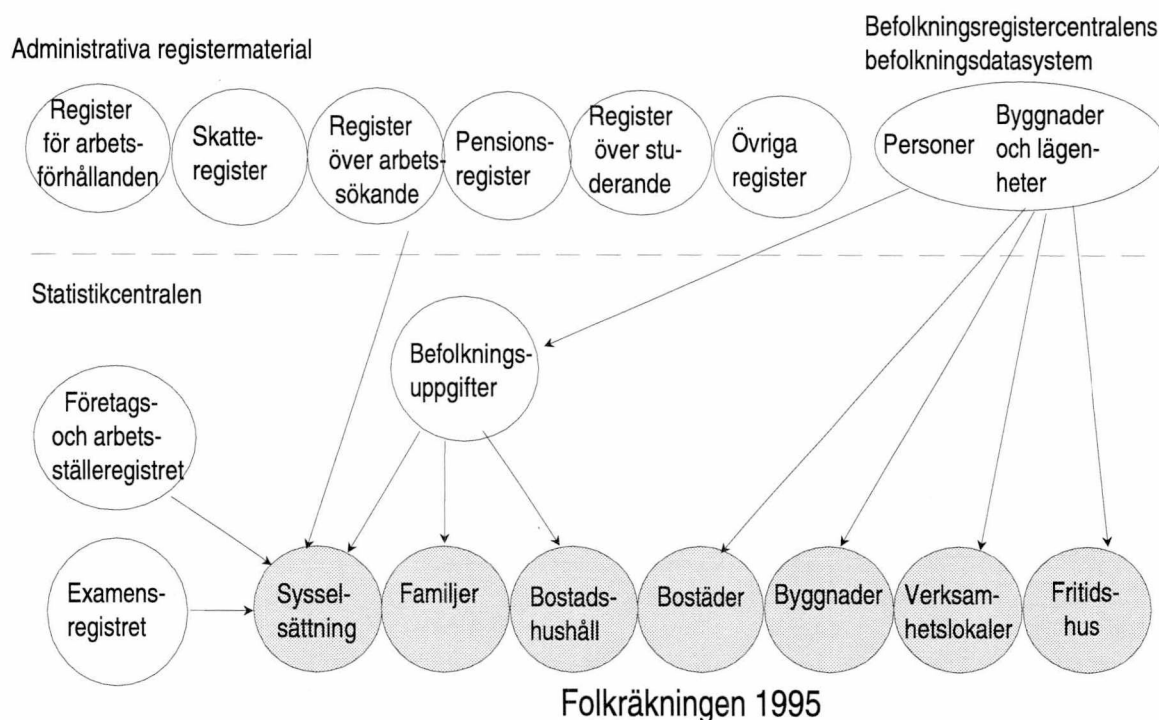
Administrativa registermaterial

Befolkningsregistercentralens befolkningsdatasystem

Register för arbetsförhållanden

Skatteregister

Register över arbetssökande

Pensionsregister

Register över studerande

Övriga register

Personer

Byggnader och lägenheter

Statistikcentralen

Befolkningsuppgifter

Företags- och arbetsställeregistret

Examensregistret

Sysselsättning

Familjer

Bostadshushåll

Bostäder

Byggnader

Verksamhetslokaler

Fritidshus

Folkräkningen 1995